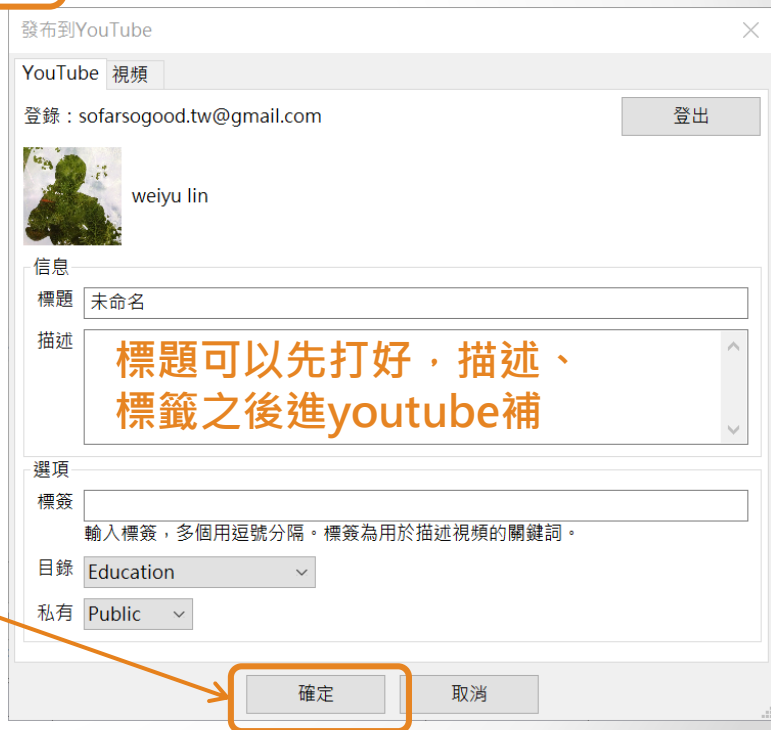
發布到YouTube

YouTube 視頻

登錄：sofarsogood.tw@gmail.com

登出

weiyu lin

信息

標題 未命名

描述

標題可以先打好，描述、標籤之後進youtube補

選項

標簽

輸入標簽，多個用逗號分隔。標簽為用於描述視頻的關鍵詞。

目錄 Education

私有 Public

確定 取消